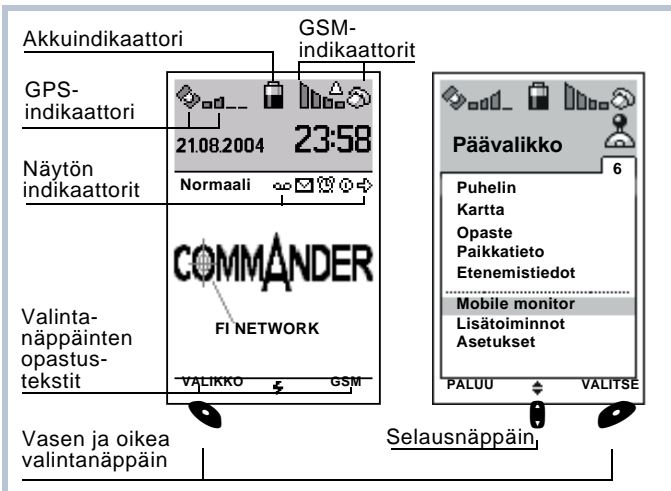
Akkuindikaattori

GSM-indikaattorit

GPS-indikaattori

21.08.2004

23:58

Näytön indikaattorit

Normaali

COMMANDER

FI NETWORK

Valintanäppäinten opastustekstit

VALIKKO

GSM

Vasen ja oikea valintanäppäin

Päävalikko

6

Puhelin
Kartta
Opaste
Paikkatieto
Etenemistiedot
Mobile monitor
Lisätoiminnot
Asetukset

PALUU

VALITSE

Selausnäppäin